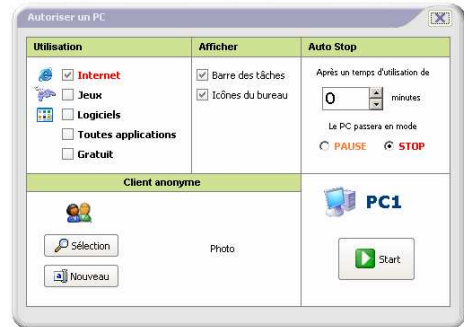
Autoriser un PC

Utilisation

Internet
Jeux
Logiciels
Toutes applications
Gratuit

Afficher

Barre des tâches
Icônes du bureau

Auto Stop

Après un temps d'utilisation de
0
minutes
Le PC passera en mode
PAUSE
STOP

Client anonyme

Sélection
Nouveau
Photo

PC1

Start